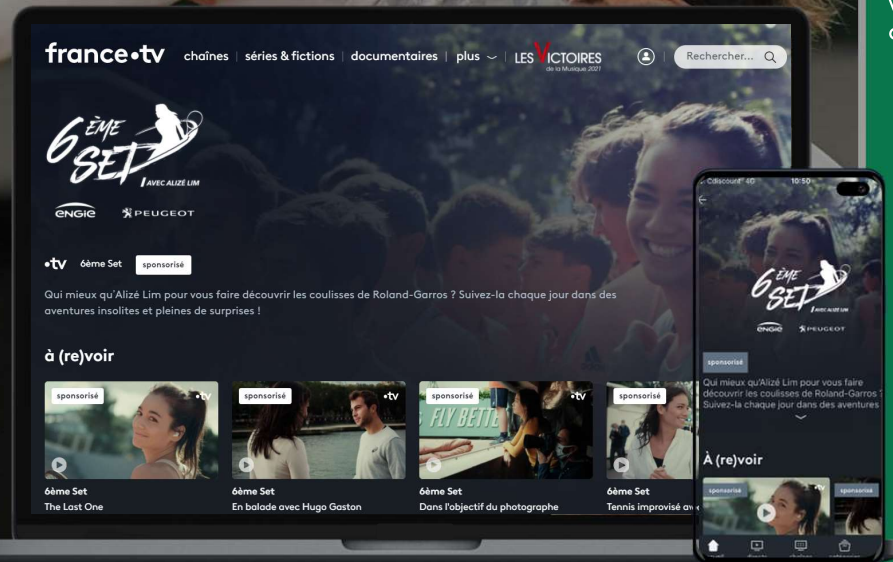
france•tv chaînes | séries & fictions | documentaires | plus | LES VICTOIRES de la Musique 2021 Rechercher...

6ÈME SET AVEC ALIZÉ LIM

ENGIE PEUGEOT

•tv 6ème Set sponsorisé

Qui mieux qu'Alizé Lim pour vous faire découvrir les coulisses de Roland-Garros ? Suivez-la chaque jour dans des aventures insolites et pleines de surprises !

à (re)voir

sponsorisé •tv
6ème Set
The Last One

sponsorisé •tv
6ème Set
En balade avec Hugo Gaston

sponsorisé •tv
FLY BETTE
6ème Set
Dans l'objectif du photographe

sponsorisé
6ème Set
Tennis improvisé av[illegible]

Cdiscount 4G 10:50

6ÈME SET AVEC ALIZÉ LIM

ENGIE PEUGEOT

sponsorisé

Qui mieux qu'Alizé Lim pour vous faire découvrir les coulisses de Roland-Garros ? Suivez-la chaque jour dans des aventures

À (re)voir

sponsorisé •tv
sponsorisé